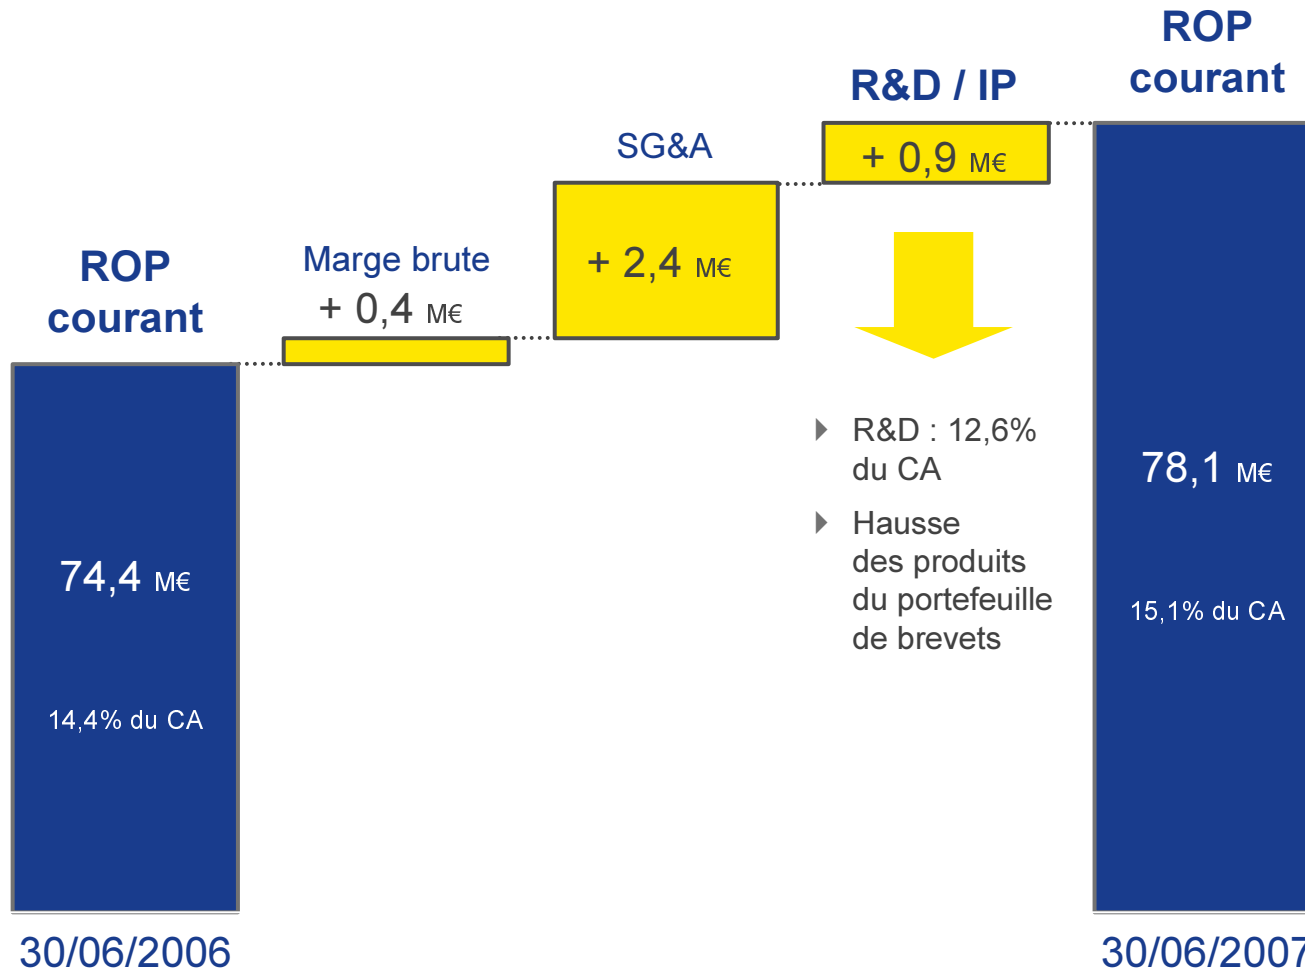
ROP courant

74,4 M€

14,4% du CA

30/06/2006

Marge brute
+ 0,4 M€

SG&A

+ 2,4 M€

R&D / IP

+ 0,9 M€

R&D : 12,6% du CA

Hausse des produits du portefeuille de brevets

ROP courant

78,1 M€

15,1% du CA

30/06/2007